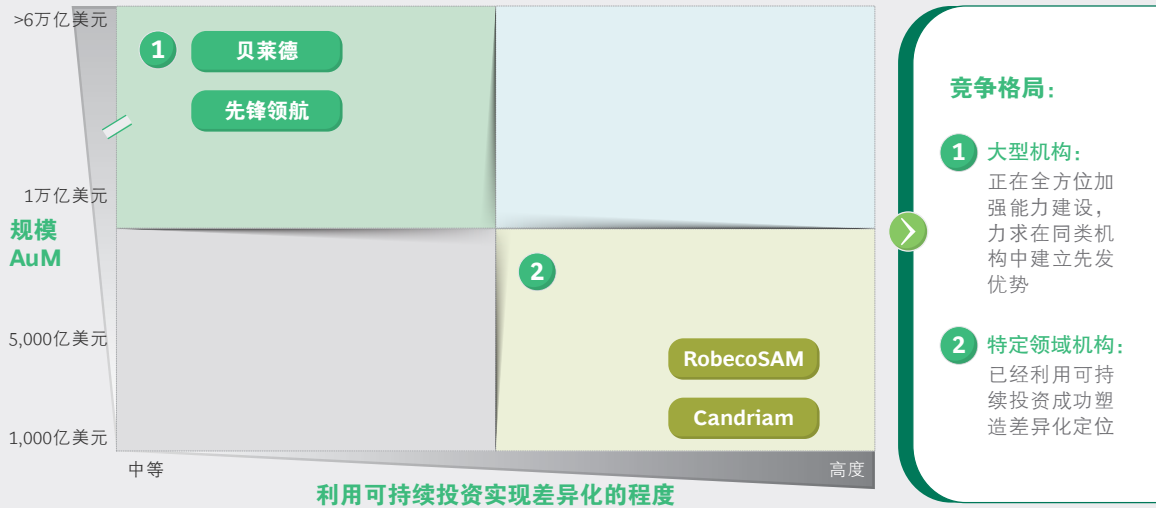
>6万亿美元

1万亿美元

5,000亿美元

1,000亿美元

规模
AuM

1 贝莱德

先锋领航

2

RobecoSAM

Candriam

中等

高度

利用可持续投资实现差异化的程度

竞争格局：

1 大型机构：
正在全方位加强能力建设，力求在同类机构中建立先发优势

2 特定领域机构：
已经利用可持续投资成功塑造差异化定位